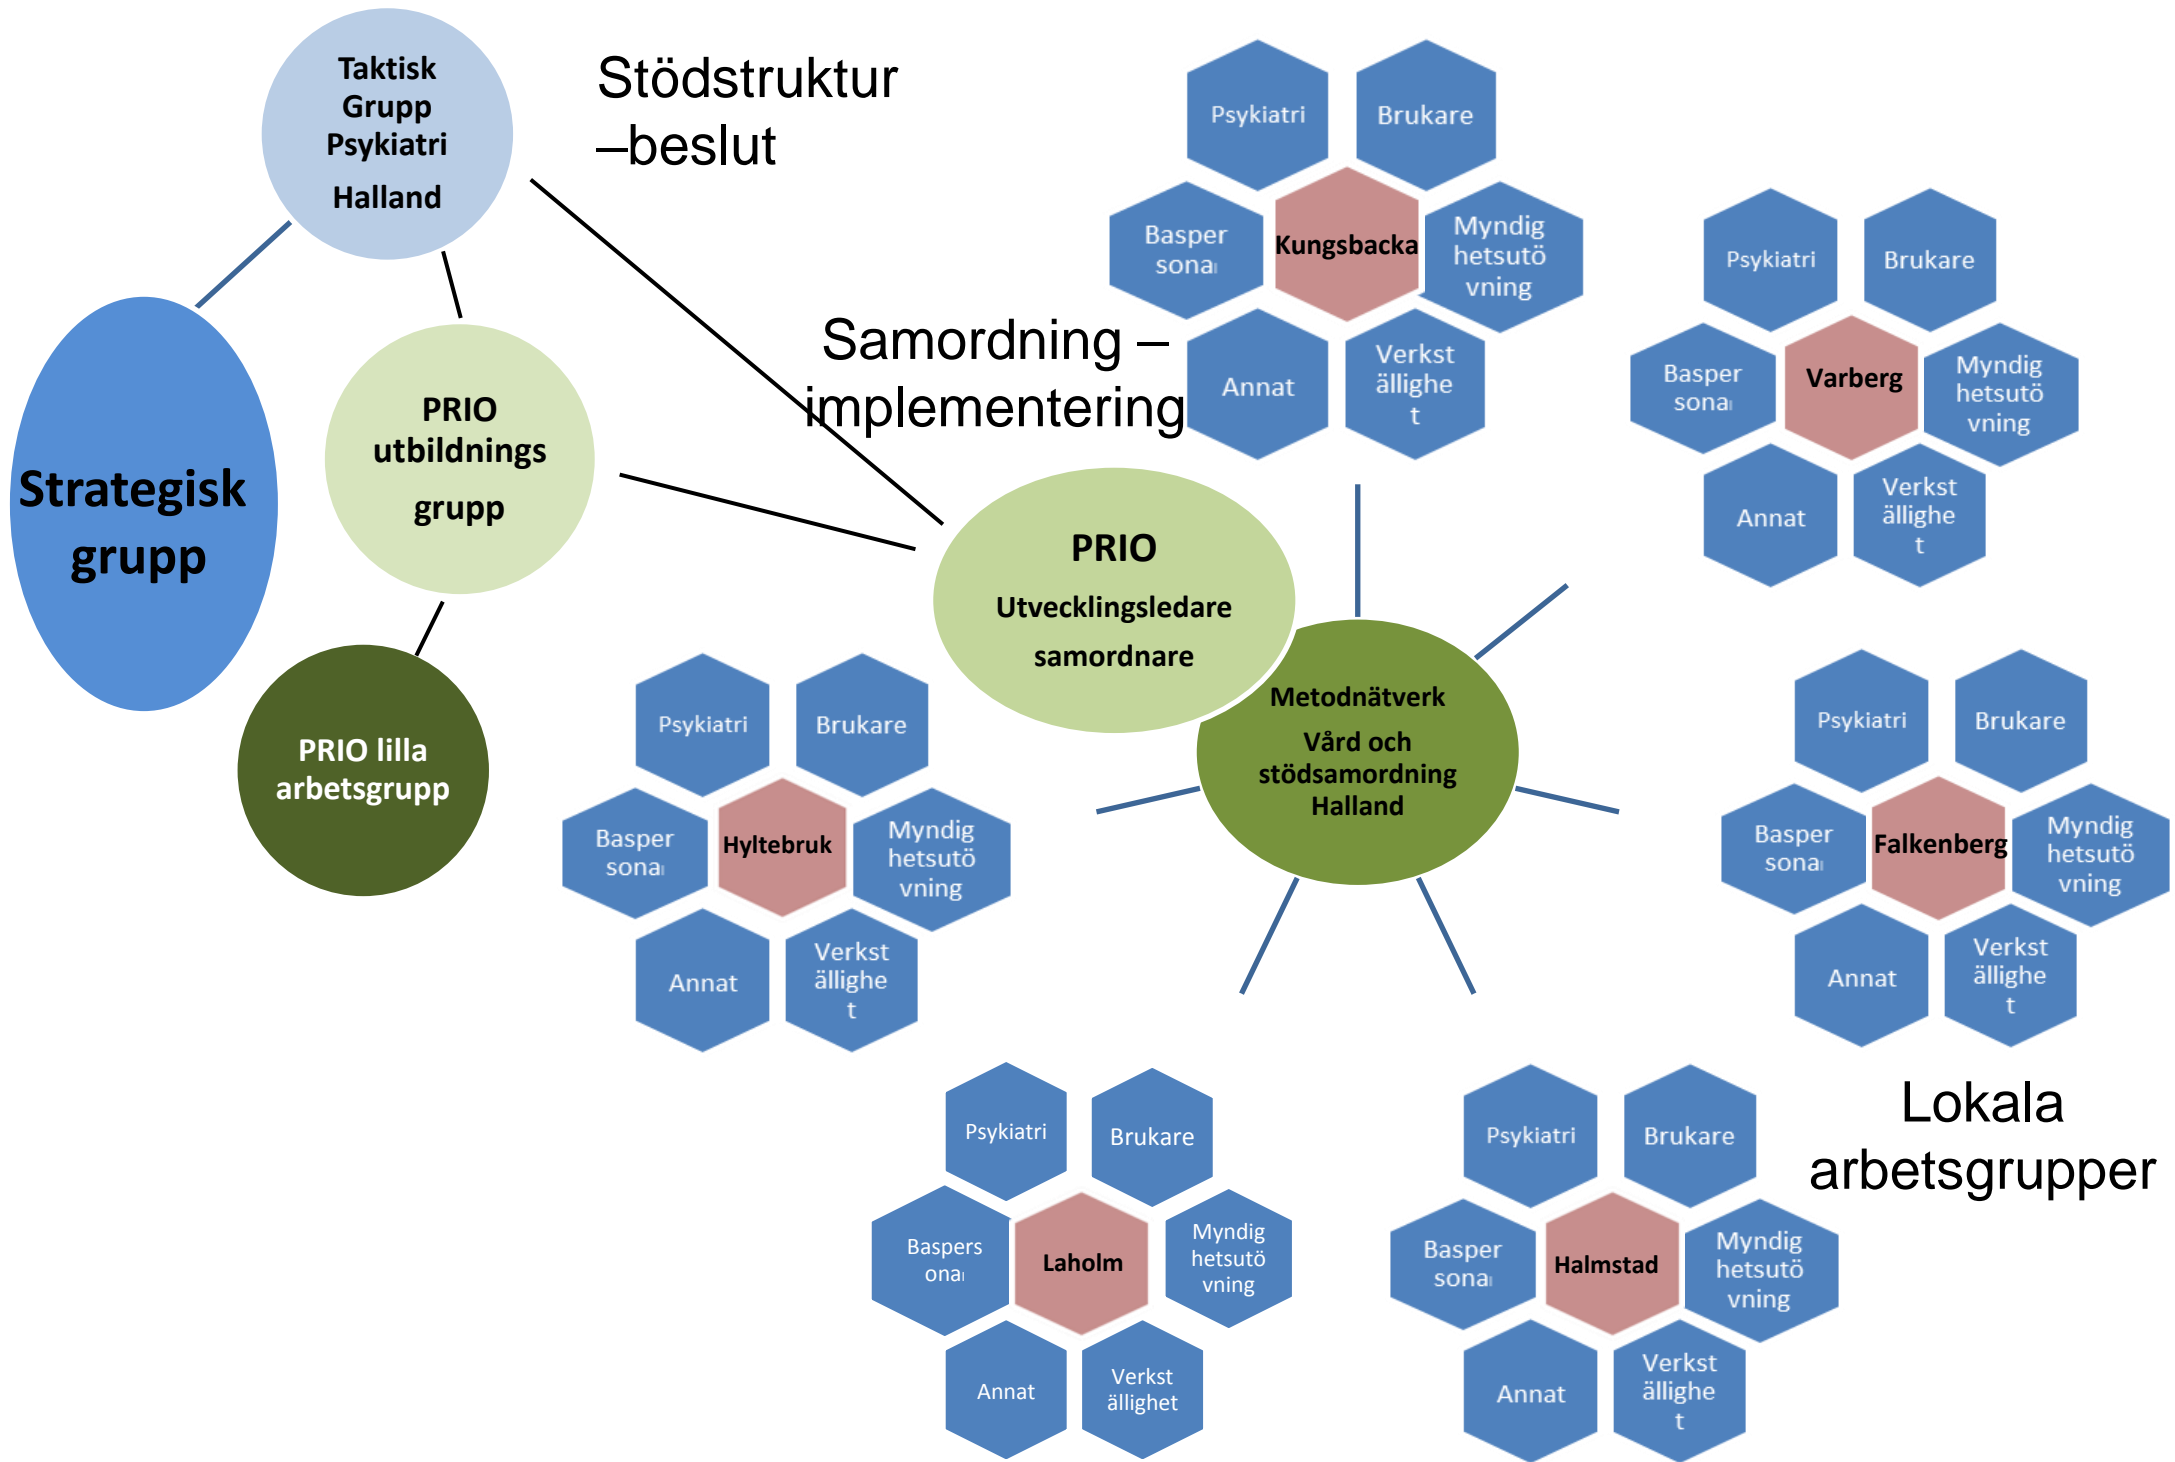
Taktisk Grupp Psykiatri Halland

Stödstruktur –beslut

Strategisk grupp

PRIO utbildnings grupp

PRIO lilla arbetsgrupp

Samordning – implementering

PRIO Utvecklingsledare samordnare

Metodnätverk Vård och stödsamordning Halland

Psykiatri
Brukare
Basper sonal
Kungsbacka
Myndig hetsutö vning
Annat
Verkst älligheт

Psykiatri
Brukare
Basper sonal
Varberg
Myndig hetsutö vning
Annat
Verkst älligheт

Psykiatri
Brukare
Basper sonal
Hyltebruk
Myndig hetsutö vning
Annat
Verkst älligheт

Psykiatri
Brukare
Basper sonal
Falkenberg
Myndig hetsutö vning
Annat
Verkst älligheт

Psykiatri
Brukare
Baspers onal
Laholm
Myndig hetsutö vning
Annat
Verkst älligheт

Psykiatri
Brukare
Basper sonal
Halmstad
Myndig hetsutö vning
Annat
Verkst älligheт

Lokala arbetsgrupper